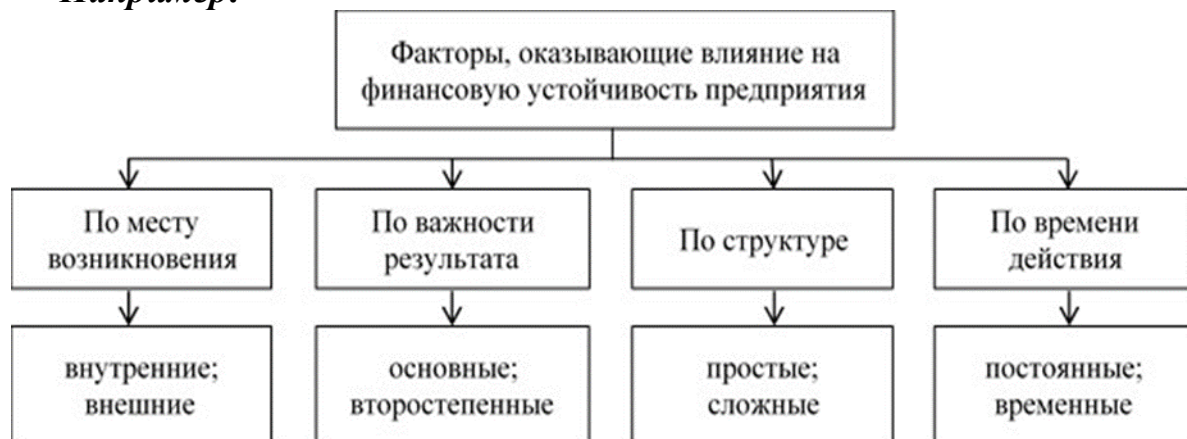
Например:

Факторы, оказывающие влияние на финансовую устойчивость предприятия

По месту возникновения

внутренние; внешние

По важности результата

основные; второстепенные

По структуре

простые; сложные

По времени действия

постоянные; временные